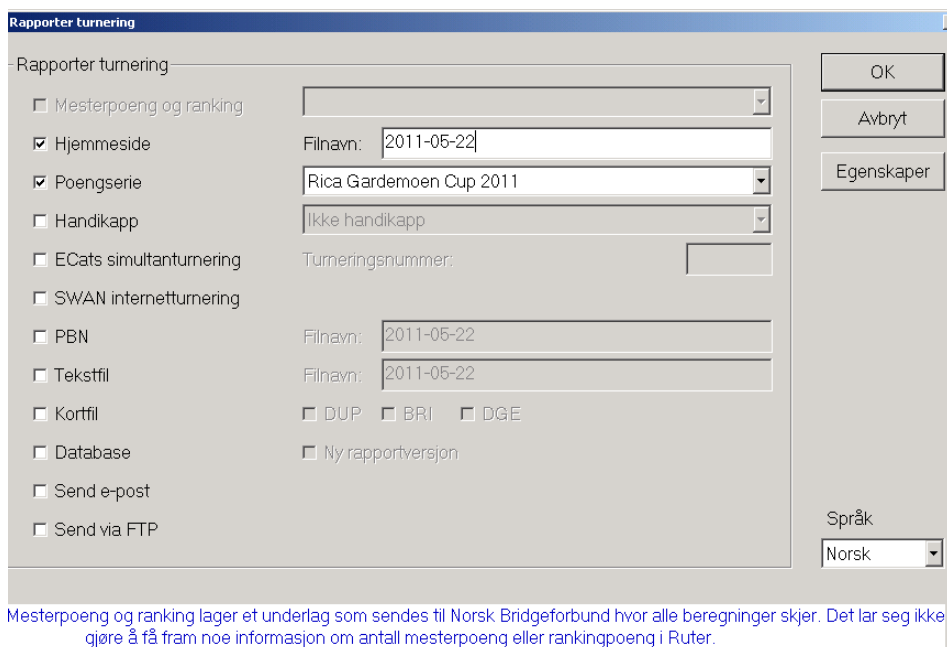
Rapporter turnering

Rapporter turnering

OK

Avbryt

Egenskaper

☐ Mesterpoeng og ranking

☑ Hjemmeside

Filnavn: 2011-05-22

☑ Poengserie

Rica Gardemoen Cup 2011

☐ Handikapp

Ikke handikapp

☐ ECats simultanturnering

Turneringsnummer:

☐ SWAN internetturnering

☐ PBN

Filnavn: 2011-05-22

☐ Tekstfil

Filnavn: 2011-05-22

☐ Kortfil

☐ DUP ☐ BRI ☐ DGE

☐ Database

☐ Ny rapportversjon

☐ Send e-post

☐ Send via FTP

Språk

Norsk

Mesterpoeng og ranking lager et underlag som sendes til Norsk Bridgeforbund hvor alle beregninger skjer. Det lar seg ikke gjøre å få fram noe informasjon om antall mesterpoeng eller rankingpoeng i Ruter.